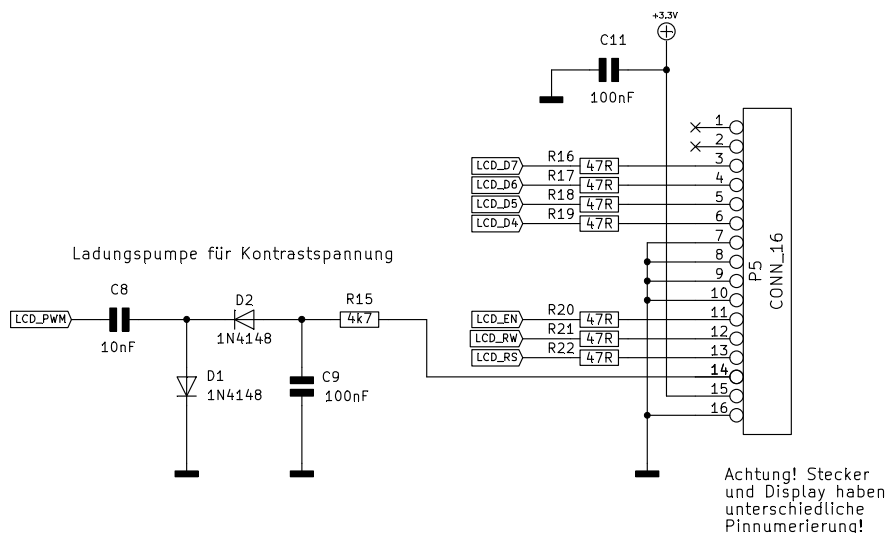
+3.3V

C11

100nF

1
2
3
4
5
6
7
8
9
10
11
12
13
14
15
16

P5
CONN_16

LCD_D7
LCD_D6
LCD_D5
LCD_D4

R16
R17
R18
R19

47R
47R
47R
47R

Ladungspumpe für Kontrastspannung

LCD_PWM

C8

10nF

D2

1N4148

R15

4k7

D1
1N4148

C9
100nF

LCD_EN
LCD_RW
LCD_RS

R20
R21
R22

47R
47R
47R

Achtung! Stecker und Display haben unterschiedliche Pinnumerierung!